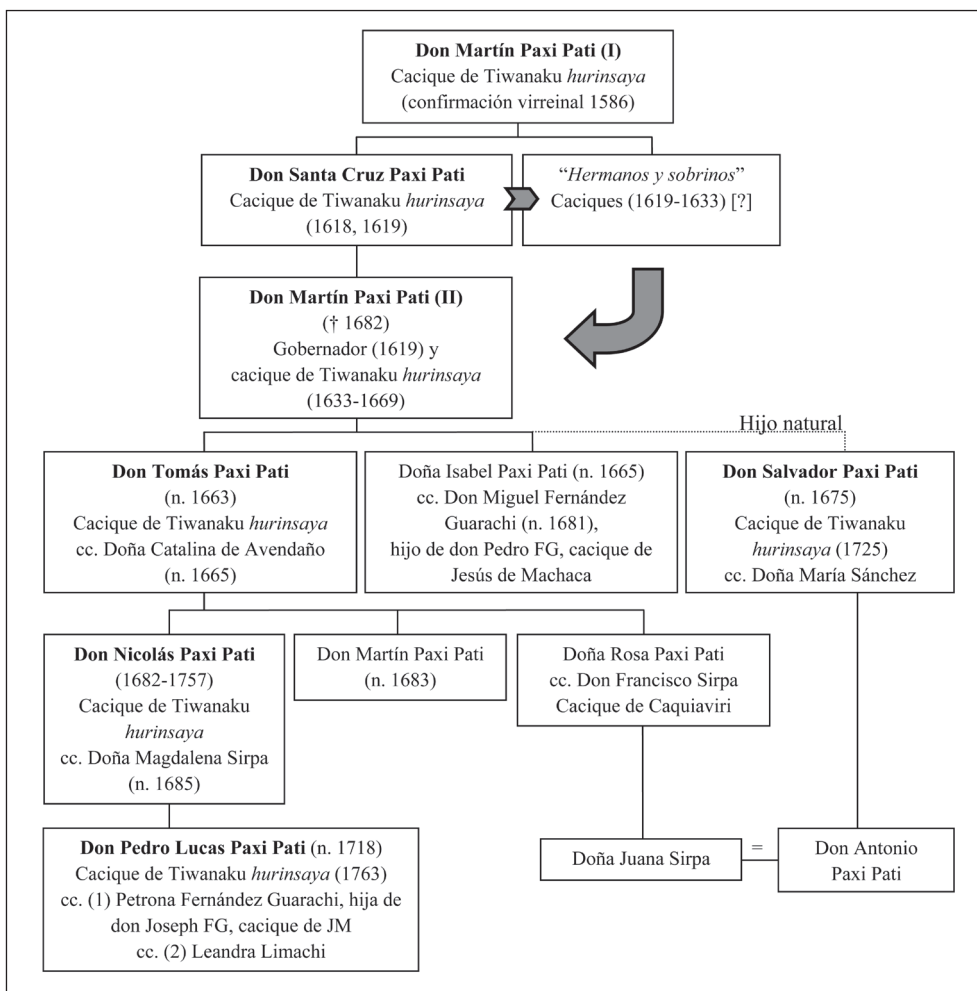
**Don Martín Paxi Pati (I)**
Cacique de Tiwanaku *hurinsaya*
(confirmación virreinal 1586)

**Don Santa Cruz Paxi Pati**
Cacique de Tiwanaku *hurinsaya*
(1618, 1619)

"*Hermanos y sobrinos*"
Caciques (1619-1633) [?]

**Don Martín Paxi Pati (II)**
(† 1682)
Gobernador (1619) y
cacique de Tiwanaku *hurinsaya*
(1633-1669)

Hijo natural

**Don Tomás Paxi Pati**
(n. 1663)
Cacique de Tiwanaku *hurinsaya*
cc. Doña Catalina de Avendaño
(n. 1665)

Doña Isabel Paxi Pati (n. 1665)
cc. Don Miguel Fernández Guarachi (n. 1681),
hijo de don Pedro FG, cacique de Jesús de Machaca

**Don Salvador Paxi Pati**
(n. 1675)
Cacique de Tiwanaku *hurinsaya* (1725)
cc. Doña María Sánchez

**Don Nicolás Paxi Pati**
(1682-1757)
Cacique de Tiwanaku *hurinsaya*
cc. Doña Magdalena Sirpa
(n. 1685)

Don Martín Paxi Pati
(n. 1683)

Doña Rosa Paxi Pati
cc. Don Francisco Sirpa
Cacique de Caquiaviri

**Don Pedro Lucas Paxi Pati** (n. 1718)
Cacique de Tiwanaku *hurinsaya* (1763)
cc. (1) Petrona Fernández Guarachi, hija de don Joseph FG, cacique de JM
cc. (2) Leandra Limachi

Doña Juana Sirpa = Don Antonio Paxi Pati